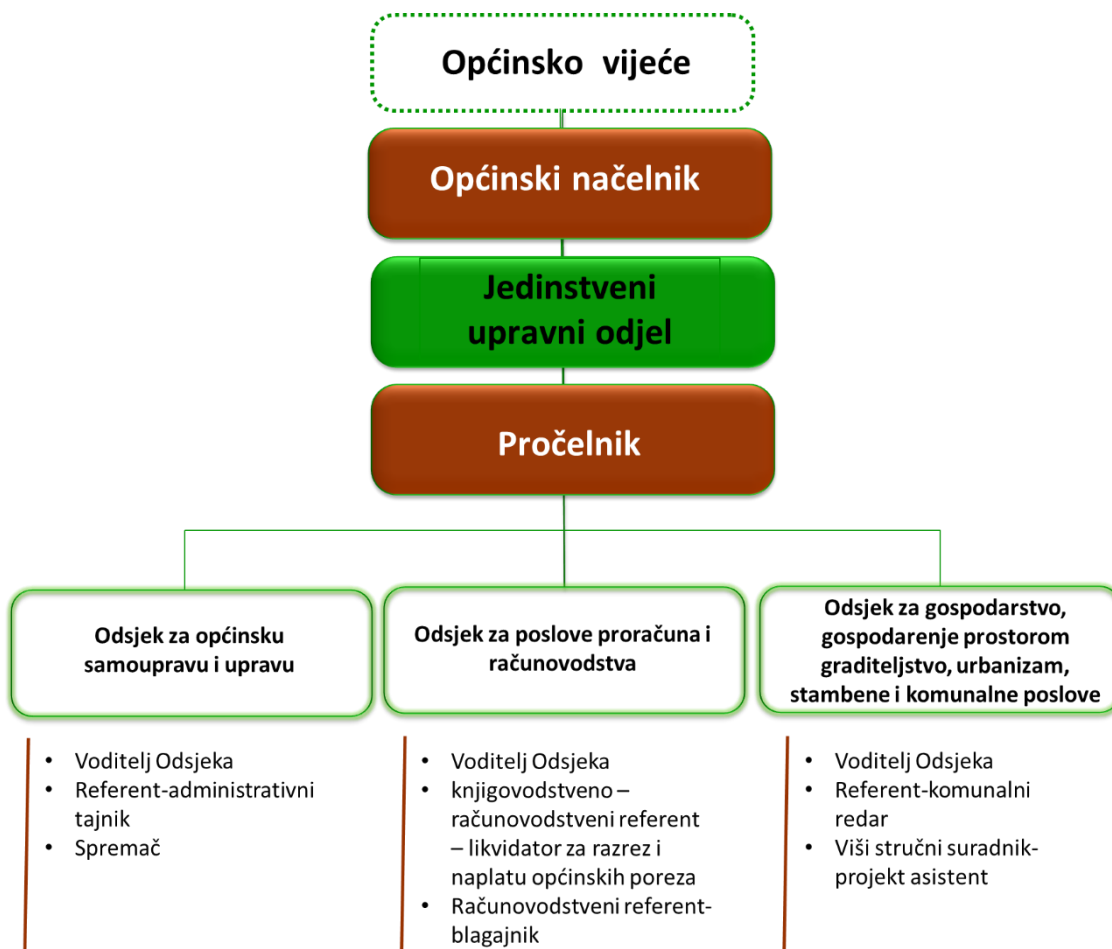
Općinsko vijeće

Općinski načelnik

Jedinstveni upravni odjel

Pročelnik

Odsjek za općinsku samoupravu i upravu

- Voditelj Odsjeka
- Referent-administrativni tajnik
- Spremač

Odsjek za poslove proračuna i računovodstva

- Voditelj Odsjeka
- knjigovodstveno – računovodstveni referent – likvidator za razrez i naplatu općinskih poreza
- Računovodstveni referent-blagajnik

Odsjek za gospodarstvo, gospodarenje prostorom graditeljstvo, urbanizam, stambene i komunalne poslove

- Voditelj Odsjeka
- Referent-komunalni redar
- Viši stručni suradnik-projekt asistent